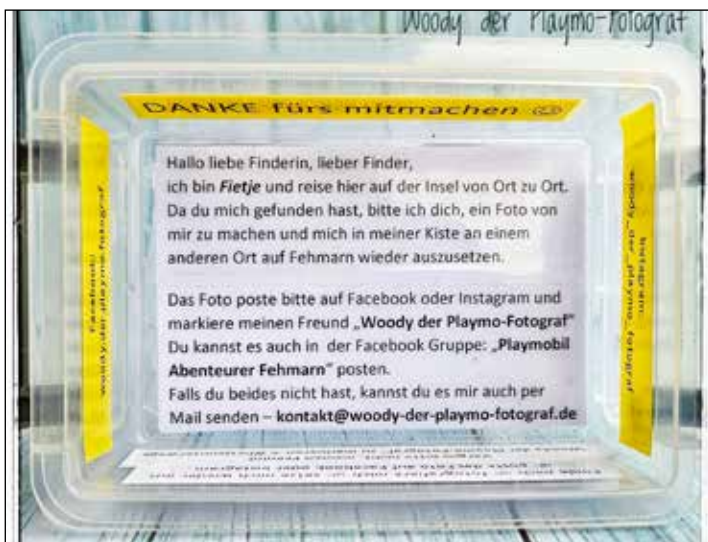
Woody der Playmo-Fotograf

DANKE fürs mitmachen ☺

Hallo liebe Finderin, lieber Finder,
ich bin *Fietje* und reise hier auf der Insel von Ort zu Ort. Da du mich gefunden hast, bitte ich dich, ein Foto von mir zu machen und mich in meiner Kiste an einem anderen Ort auf Fehmarn wieder auszusetzen.

Das Foto poste bitte auf Facebook oder Instagram und markiere meinen Freund „**Woody der Playmo-Fotograf**" Du kannst es auch in der Facebook Gruppe: „**Playmobil Abenteurer Fehmarn**" posten.
Falls du beides nicht hast, kannst du es mir auch per Mail senden – **kontakt@woody-der-playmo-fotograf.de**

Facebook: woody.der.playmo.fotograf

Instagram: woody_der_playmo_fotograf

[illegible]